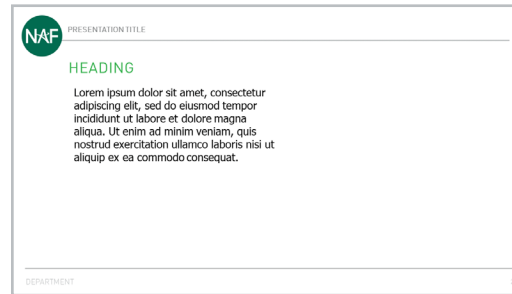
NAF

PRESENTATION TITLE

HEADING

Lorem ipsum dolor sit amet, consectetur adipiscing elit, sed do eiusmod tempor incididunt ut labore et dolore magna aliqua. Ut enim ad minim veniam, quis nostrud exercitation ullamco laboris nisi ut aliquip ex ea commodo consequat.

DEPARTMENT